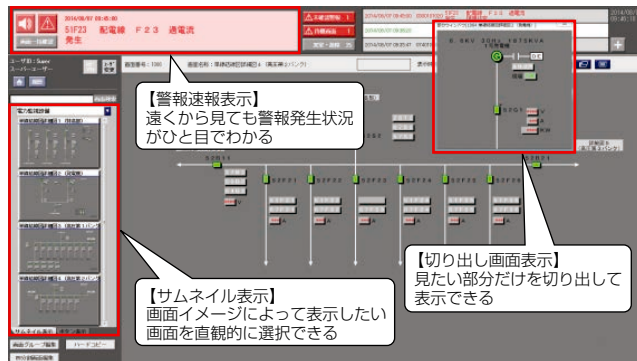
2014/08/07 08:45:40
51F23 配電線 F23 過電流
発生

【警報速報表示】
遠くから見ても警報発生状況がひと目でわかる

【切り出し画面表示】
見たい部分だけを切り出して表示できる

【サムネイル表示】
画面イメージによって表示したい画面を直観的に選択できる

サムネイル表示
ハードコピー